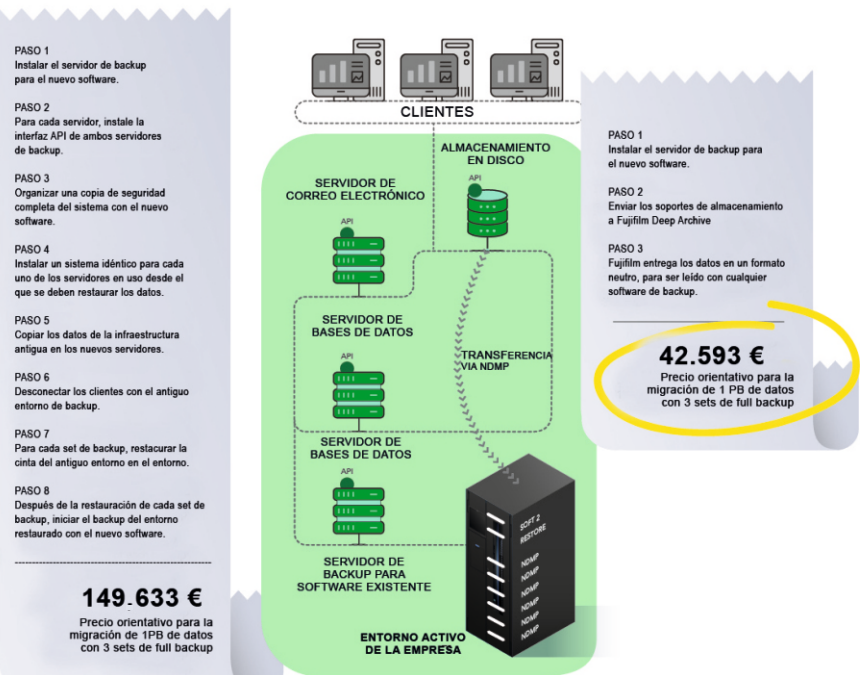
PASO 1
Instalar el servidor de backup para el nuevo software.

PASO 2
Para cada servidor, instale la interfaz API de ambos servidores de backup.

PASO 3
Organizar una copia de seguridad completa del sistema con el nuevo software.

PASO 4
Instalar un sistema idéntico para cada uno de los servidores en uso desde el que se deben restaurar los datos.

PASO 5
Copiar los datos de la infraestructura antigua en los nuevos servidores.

PASO 6
Desconectar los clientes con el antiguo entorno de backup.

PASO 7
Para cada set de backup, restacurar la cinta del antiguo entorno en el entorno.

PASO 8
Después de la restauración de cada set de backup, iniciar el backup del entorno restaurado con el nuevo software.

149.633 €
Precio orientativo para la migración de 1PB de datos con 3 sets de full backup

CLIENTES

ALMACENAMIENTO EN DISCO
API

SERVIDOR DE CORREO ELECTRÓNICO
API

SERVIDOR DE BASES DE DATOS
API

TRANSFERENCIA VIA NDMP

SERVIDOR DE BASES DE DATOS
API

SERVIDOR DE BACKUP PARA SOFTWARE EXISTENTE

SOFT 2 RESTORE
NDMP
NDMP
NDMP
NDMP
NDMP
NDMP

ENTORNO ACTIVO DE LA EMPRESA

PASO 1
Instalar el servidor de backup para el nuevo software.

PASO 2
Enviar los soportes de almacenamiento a Fujifilm Deep Archive

PASO 3
Fujifilm entrega los datos en un formato neutro, para ser leído con cualquier software de backup.

42.593 €
Precio orientativo para la migración de 1 PB de datos con 3 sets de full backup